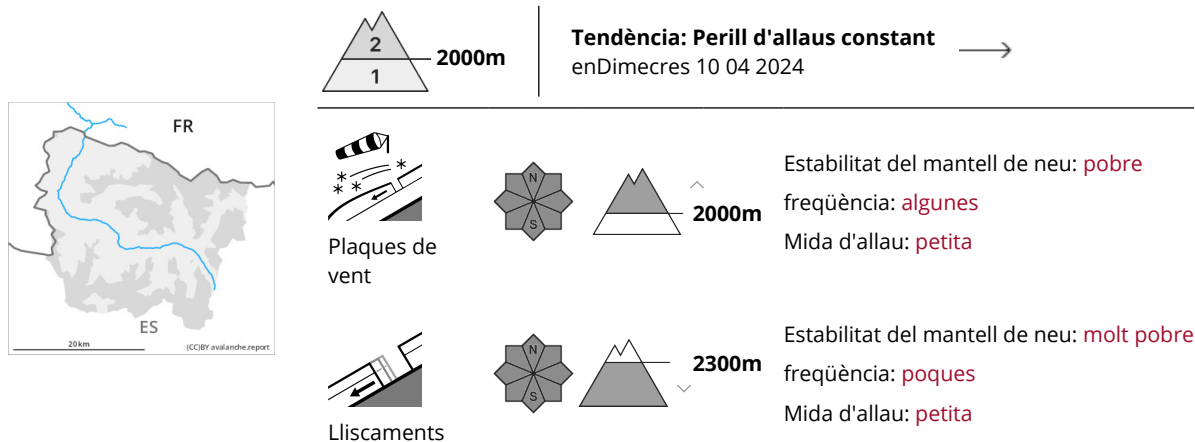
2
1
2000m

Tendència: Perill d'allaus constant
enDimecres 10 04 2024

FR
ES
20 km
(CC)BY avalanche.report

Plaques de vent

N
S

2000m

Estabilitat del mantell de neu: pobre
freqüència: algunes
Mida d'allau: petita

Lliscaments

N
S

2300m

Estabilitat del mantell de neu: molt pobre
freqüència: poques
Mida d'allau: petita